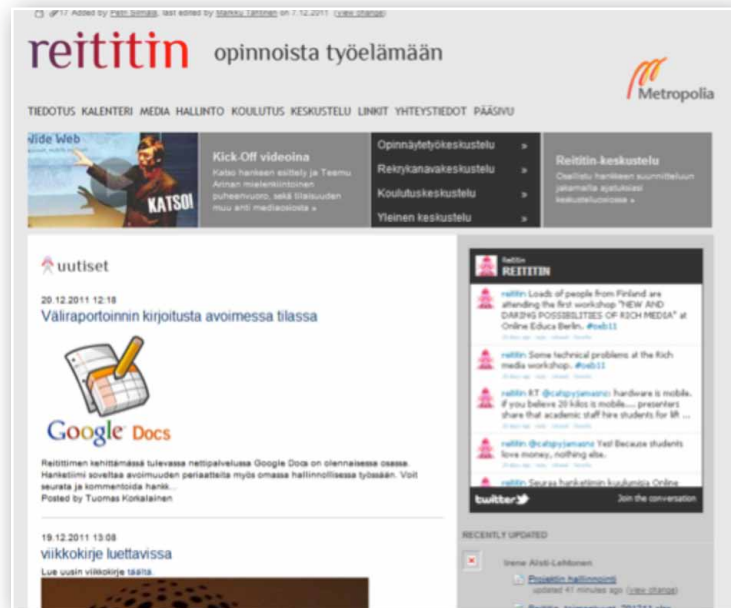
17 Added by Petri Somppi, last edited by Markku Tanninen on 7.12.2011 (view change)

reititin opinnoista työelämään

Metropolia

TIEDOTUS KALENTERI MEDIA HALLINTO KOULUTUS KESKUSTELU LINKIT YHTEYSTIEDOT PÄÄSIVU

Slide Web

KATSO!

Kick-Off videoina
Katso hankeen esittely ja Teemu Arinan mielenkiintoinen puheenvuoro, sekä tilaisuuden muu anti mediaosiosta »

Opinnäytetyökeskustelu »
Rekrykanavakeskustelu »
Koulutuskeskustelu »
Yleinen keskustelu »

Reititin-keskustelu
Osallistu hankeen suunnitteluun jakamalla ajatuksiasi keskustelu osiossa »

uutiset

20.12.2011 12:18
Väliraportoinnin kirjoitusta avoimessa tilassa

Google Docs

Reitittimen kehittämässä tulevassa nettipalvelussa Google Docs on olennaisessa osassa. Hankeliimi soveltaa avoimuuden periaatteita myös omassa hallinnollisessa työssään. Voit seurata ja kommentoida hanki...
Posted by Tuomas Korkalainen

19.12.2011 13:08
viikkokirje luettavissa
Lue uusin viikkokirje täältä.

REITITIN

reititin Loads of people from Finland are attending the first workshop "NEW AND DARING POSSIBILITIES OF RICH MEDIA" at Online Educa Berlin. #oeb11

reititin Some technical problems at the Rich media workshop. #oeb11

reititin RT @catspyjamasnz: hardware is mobile. if you believe 20 kilos is mobile.... presenters share that academic staff hire students for lift ...

reititin @catspyjamasnz Yes! Because students love money, nothing else.

reititin Seuraa hanketiimin kuulumisia Online

twitter Join the conversation

RECENTLY UPDATED

Irene Alsti-Lehtonen
Projektin hallinnointi
updated 41 minutes ago (view change)
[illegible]